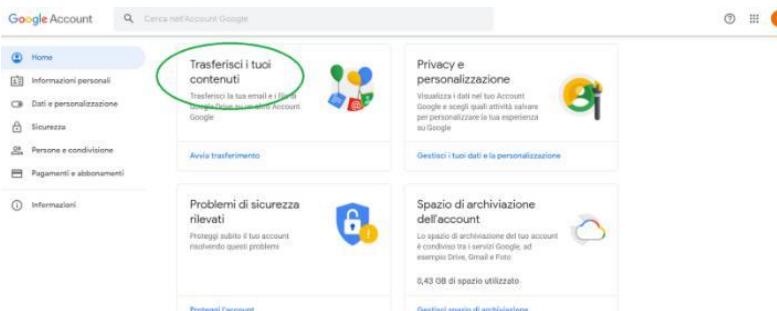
Google Account

Cerca nell'Account Google

Home

Informazioni personali

Dati e personalizzazione

Sicurezza

Persone e condivisione

Pagamenti e abbonamenti

Informazioni

Trasferisci i tuoi contenuti

Trasferisci la tua email e i file di Google Drive su un altro Account Google

Avvia trasferimento

Privacy e personalizzazione

Visualizza i dati nel tuo Account Google e scegli quali attività salvare per personalizzare la tua esperienza su Google

Gestisci i tuoi dati e la personalizzazione

Problemi di sicurezza rilevati

Proteggi subito il tuo account risolvendo questi problemi

Proteggi l'account

Spazio di archiviazione dell'account

Lo spazio di archiviazione del tuo account è condiviso tra i servizi Google, ad esempio Drive, Gmail e Foto

0,43 GB di spazio utilizzato

Gestisci spazio di archiviazione